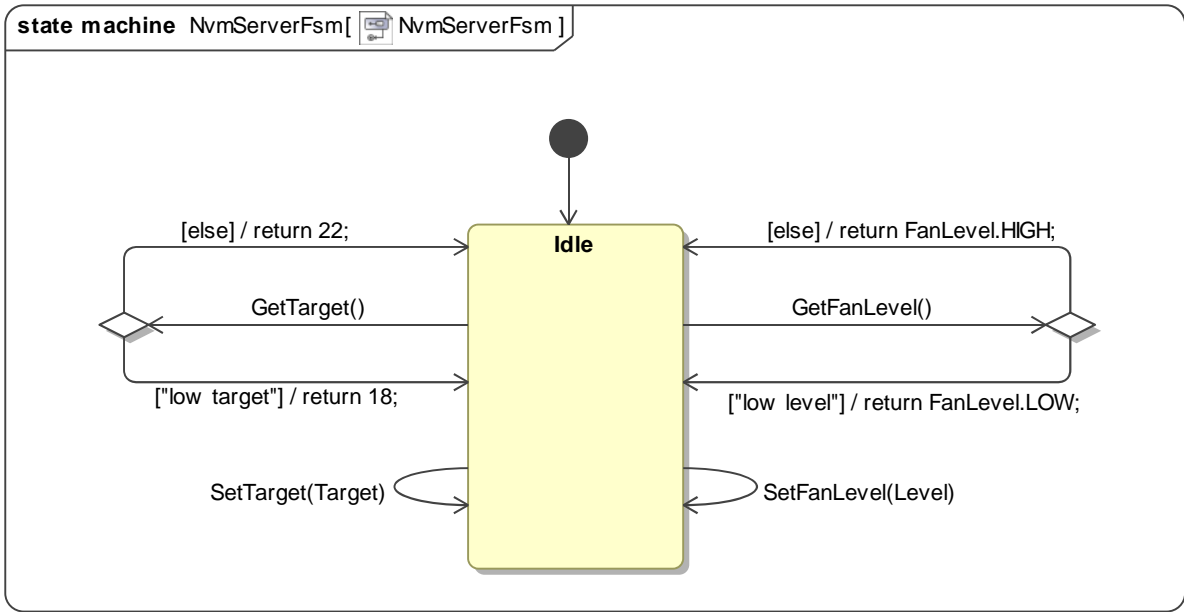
state machine NvmServerFsm[ NvmServerFsm ]

[else] / return 22;

Idle

[else] / return FanLevel.HIGH;

GetTarget()

GetFanLevel()

["low target"] / return 18;

["low level"] / return FanLevel.LOW;

SetTarget(Target)

SetFanLevel(Level)